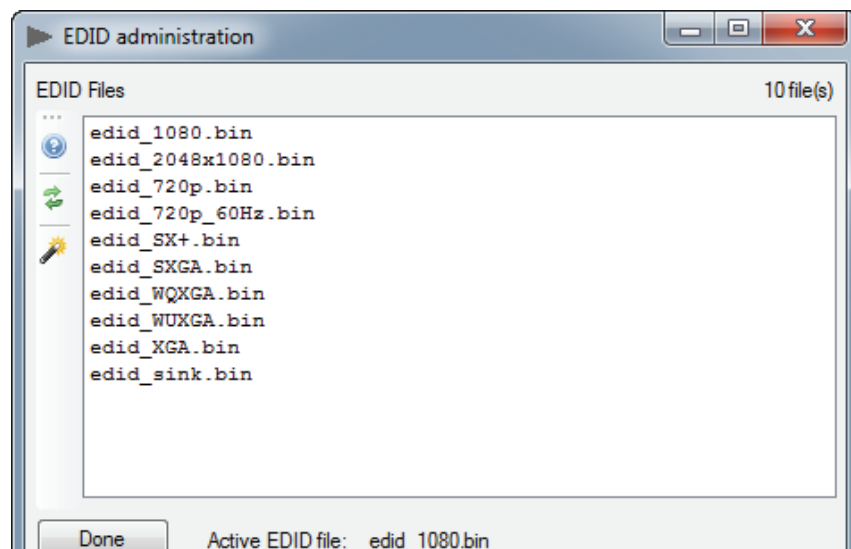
EDID administration

EDID Files

10 file(s)

edid_1080.bin
edid_2048x1080.bin
edid_720p.bin
edid_720p_60Hz.bin
edid_SX+.bin
edid_SXGA.bin
edid_WQXGA.bin
edid_WUXGA.bin
edid_XGA.bin
edid_sink.bin

Done

Active EDID file: edid_1080.bin